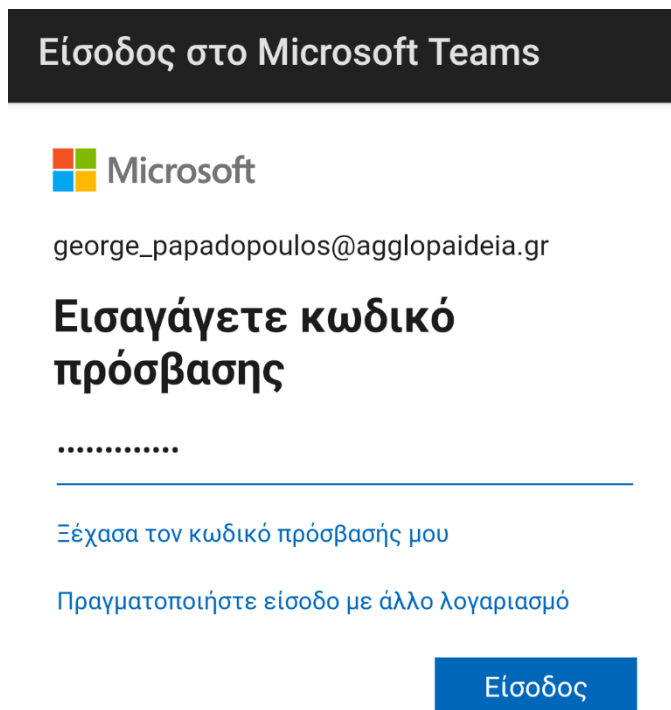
Είσοδος στο Microsoft Teams

Microsoft

george_papadopoulos@agglopaideia.gr

Εισαγάγετε κωδικό πρόσβασης

••••••••••••

Ξέχασα τον κωδικό πρόσβασής μου

Πραγματοποιήστε είσοδο με άλλο λογαριασμό

Είσοδος